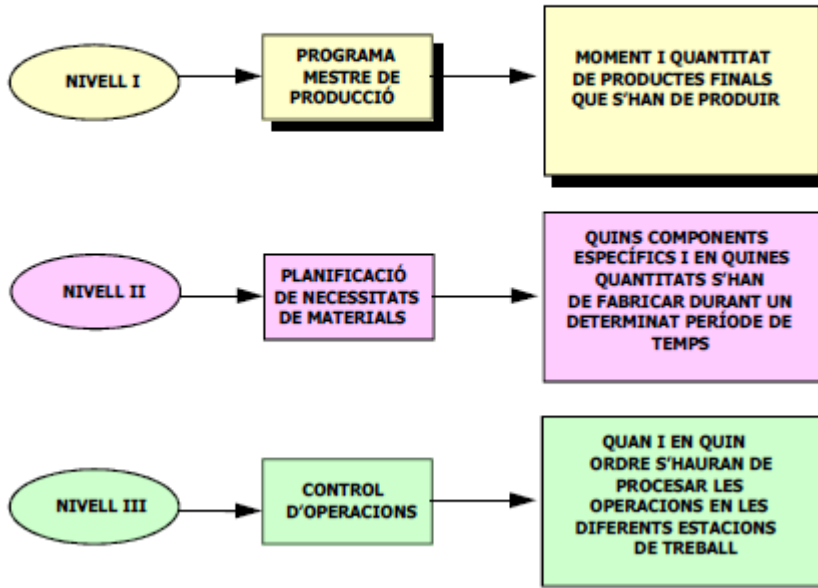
NIVELL I

PROGRAMA MESTRE DE PRODUCCIÓ

MOMENT I QUANTITAT DE PRODUCTES FINALS QUE S'HAN DE PRODUIR

NIVELL II

PLANIFICACIÓ DE NECESSITATS DE MATERIALS

QUINS COMPONENTS ESPECÍFICS I EN QUINES QUANTITATS S'HAN DE FABRICAR DURANT UN DETERMINAT PERÍODE DE TEMPS

NIVELL III

CONTROL D'OPERACIONS

QUAN I EN QUIN ORDRE S'HAURAN DE PROCESAR LES OPERACIONS EN LES DIFERENTS ESTACIONS DE TREBALL